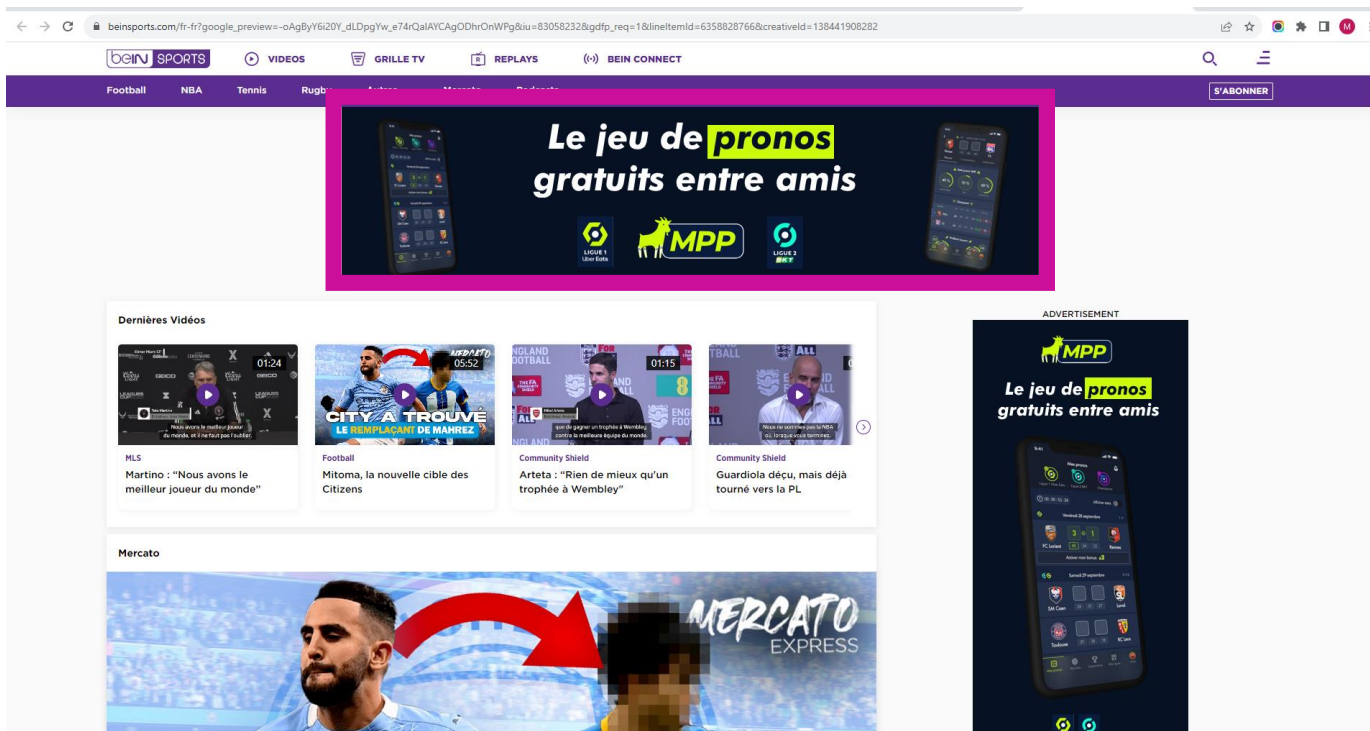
beinsports.com/fr-fr?google_preview=-oAgByY6i20Y_dLDpgYw_e74rQalAYCAgODhrOnWPg&iu=83058232&gdfp_req=1&lineItemId=6358828766&creativeId=138441908282

beIN SPORTS VIDEOS GRILLE TV REPLAYS BEIN CONNECT

Football NBA Tennis Rugby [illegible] S'ABONNER

Le jeu de pronos gratuits entre amis

LIGUE 1 Uber Eats MPP LIGUE 2 BKT

Dernières Vidéos

01:24
Nous avons le meilleur joueur du monde, et il ne faut pas l'oublier.
MLS
Martino : "Nous avons le meilleur joueur du monde"

05:52
CITY A TROUVÉ LE REMPLAÇANT DE MAHREZ
MERCATO
Football
Mitoma, la nouvelle cible des Citizens

01:15
que de gagner un trophée à Wembley contre la meilleure équipe du monde.
Community Shield
Arteta : "Rien de mieux qu'un trophée à Wembley"

Nous ne sommes pas la NBA où, lorsque vous terminez,
Community Shield
Guardiola déçu, mais déjà tourné vers la PL

Mercato

MERCATO EXPRESS

ADVERTISEMENT

MPP
Le jeu de pronos gratuits entre amis

Mes pronos
Vendredi 28 septembre
FC Lorient 3 0 1 Rennes
Samedi 29 septembre
SM Caen Lens
Toulouse RC Lens